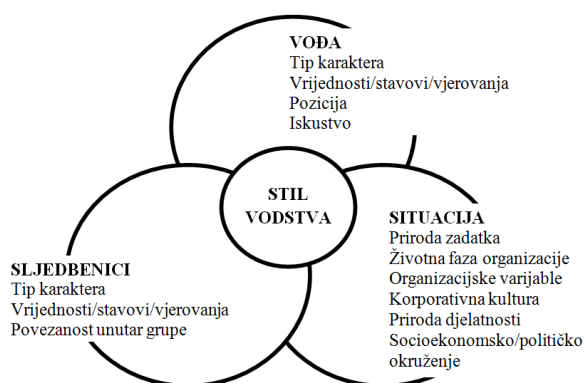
VOĐA
Tip karaktera
Vrijednosti/stavovi/vjerovanja
Pozicija
Iskustvo

STIL
VODSTVA

SITUACIJA
Priroda zadatka
Životna faza organizacije
Organizacijske varijable
Korporativna kultura
Priroda djelatnosti
Socioekonomsko/političko okruženje

SLJEDBENICI
Tip karaktera
Vrijednosti/stavovi/vjerovanja
Povezanost unutar grupe